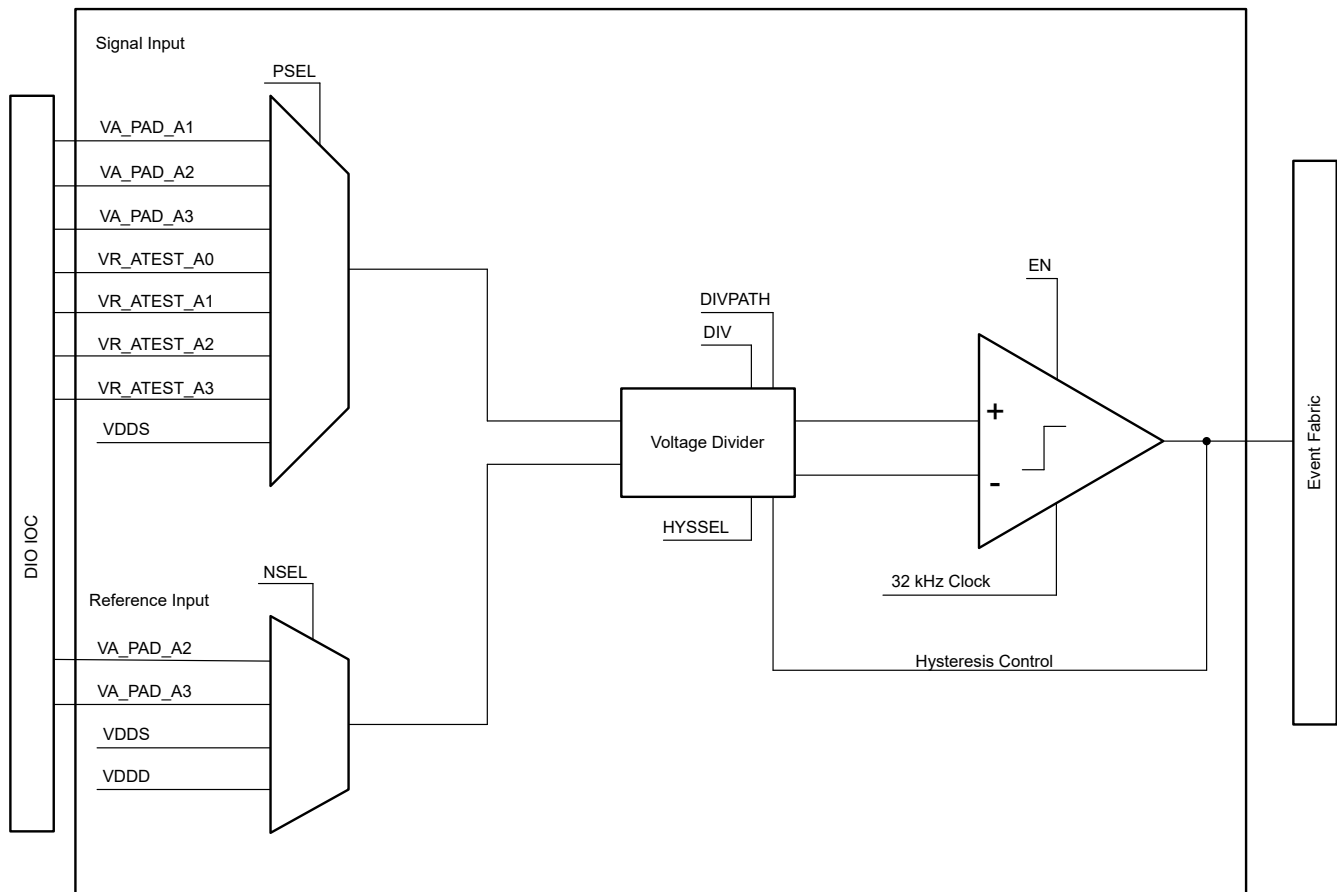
Signal Input

PSEL

DIO IOC

VA_PAD_A1
VA_PAD_A2
VA_PAD_A3
VR_ATEST_A0
VR_ATEST_A1
VR_ATEST_A2
VR_ATEST_A3
VDDS

DIVPATH
DIV

Voltage Divider

HYSSEL

EN

+
-

32 kHz Clock

Hysteresis Control

Event Fabric

NSEL

Reference Input

VA_PAD_A2
VA_PAD_A3
VDDS
VDDD